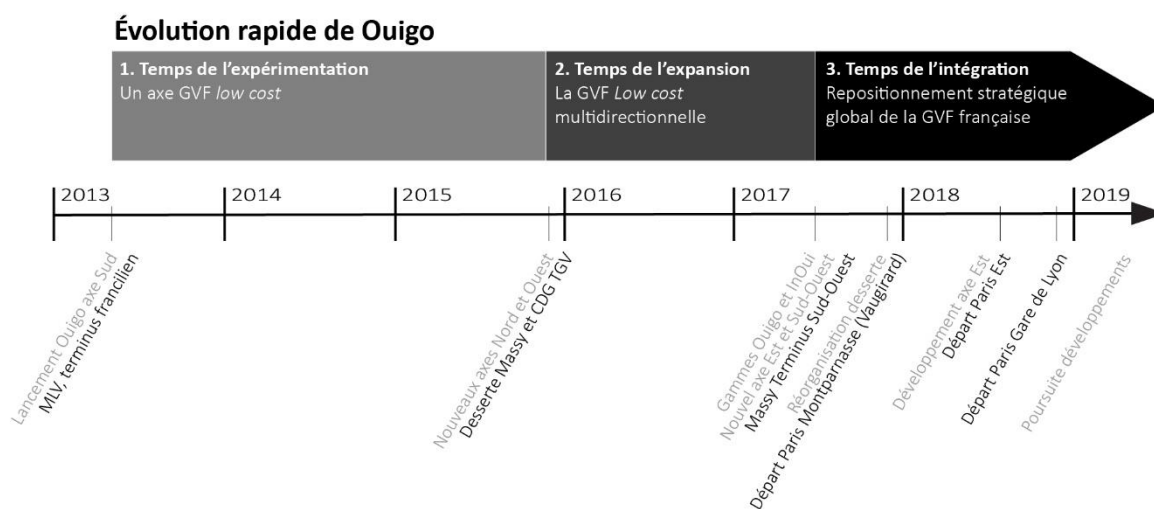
Évolution rapide de Ouigo

1. Temps de l'expérimentation
Un axe GVF *low cost*

2. Temps de l'expansion
La GVF *Low cost* multidirectionnelle

3. Temps de l'intégration
Repositionnement stratégique global de la GVF française

2013 2014 2015 2016 2017 2018 2019

Lancement Ouigo axe Sud
MLV, terminus francilien

Nouveaux axes Nord et Ouest
Desserte Massy et CDG TGV

Gammes Ouigo et InOui
Nouvel axe Est et Sud-Ouest
Massy Terminus Sud-Ouest

Réorganisation desserte
Départ Paris Montparnasse (Vaugirard)

Développement axe Est
Départ Paris Est

Départ Paris Gare de Lyon

Poursuite développements